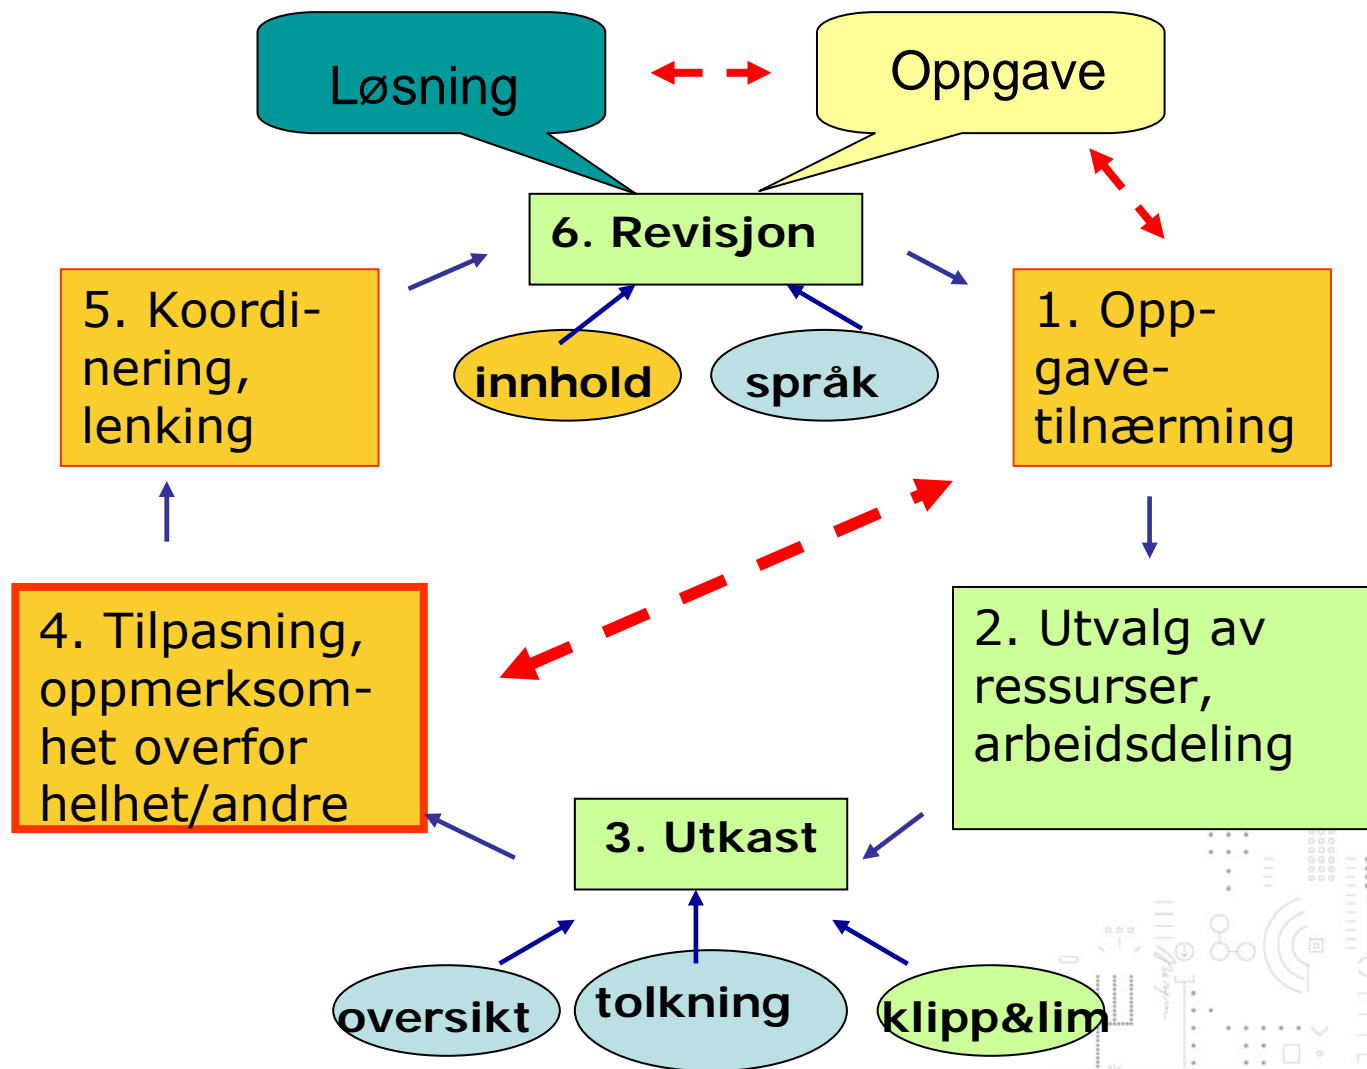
Løsning

Oppgave

6. Revisjon

5. Koordinering, lenking

innhold

språk

1. Oppgavetilnærming

4. Tilpasning, oppmerksomhet overfor helhet/andre

2. Utvalg av ressurser, arbeidsdeling

3. Utkast

oversikt

tolkning

klipp&lim